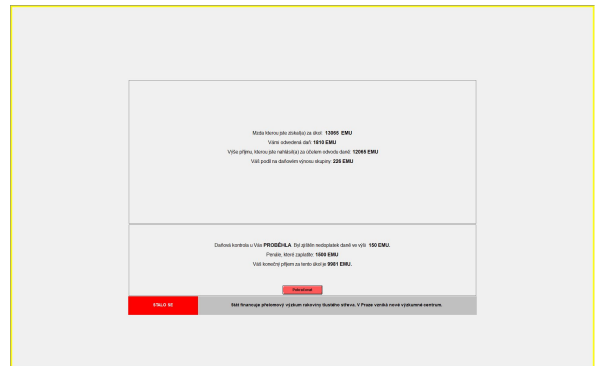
Mzda kterou jste získal(a) za úkol: 13065 EMU
Vámi odvedená daň: 1010 EMU
Výše příjmu, kterou jste nahlásil(a) za účelem odvodu daně: 12065 EMU
Váš podíl na daňovém výnosu skupiny: 226 EMU

Daňová kontrola u Vás PROBĚHLA. Byl zjištěn nedoplatek daně ve výši 150 EMU.
Penále, které zaplatíte: 1500 EMU
Váš konečný příjem za tento úkol je 9981 EMU.

Pokračovat

STALO SE

Stát financuje přednostně výzkum rakoviny tlustého střeva. V Praze vzniká nové výzkumné centrum.